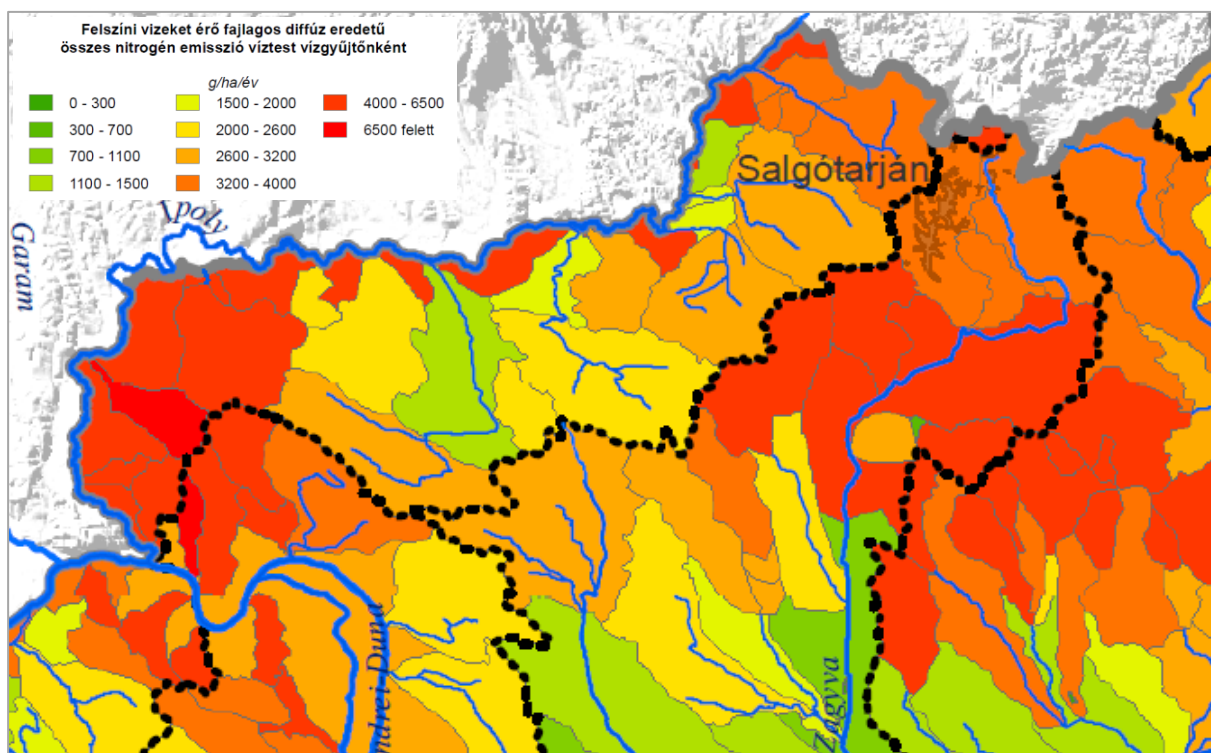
Felszíni vizeket érő fajlagos diffúz eredetű összes nitrogén emisszió víztest vízgyűjtőnként

g/ha/év

0 - 300
300 - 700
700 - 1100
1100 - 1500
1500 - 2000
2000 - 2600
2600 - 3200
3200 - 4000
4000 - 6500
6500 felett

Salgótarján

Ipoly

Garam

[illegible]ndrei-Duna

Zagyva